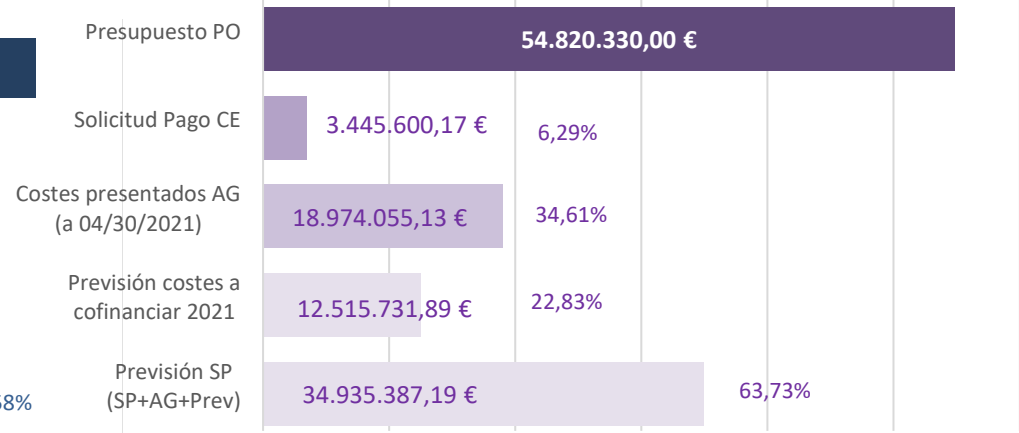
Presupuesto PO
54.820.330,00 €

Solicitud Pago CE
3.445.600,17 €
6,29%

Costes presentados AG (a 04/30/2021)
18.974.055,13 €
34,61%

Previsión costes a cofinanciar 2021
12.515.731,89 €
22,83%

Previsión SP (SP+AG+Prev)
34.935.387,19 €
63,73%

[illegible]8%